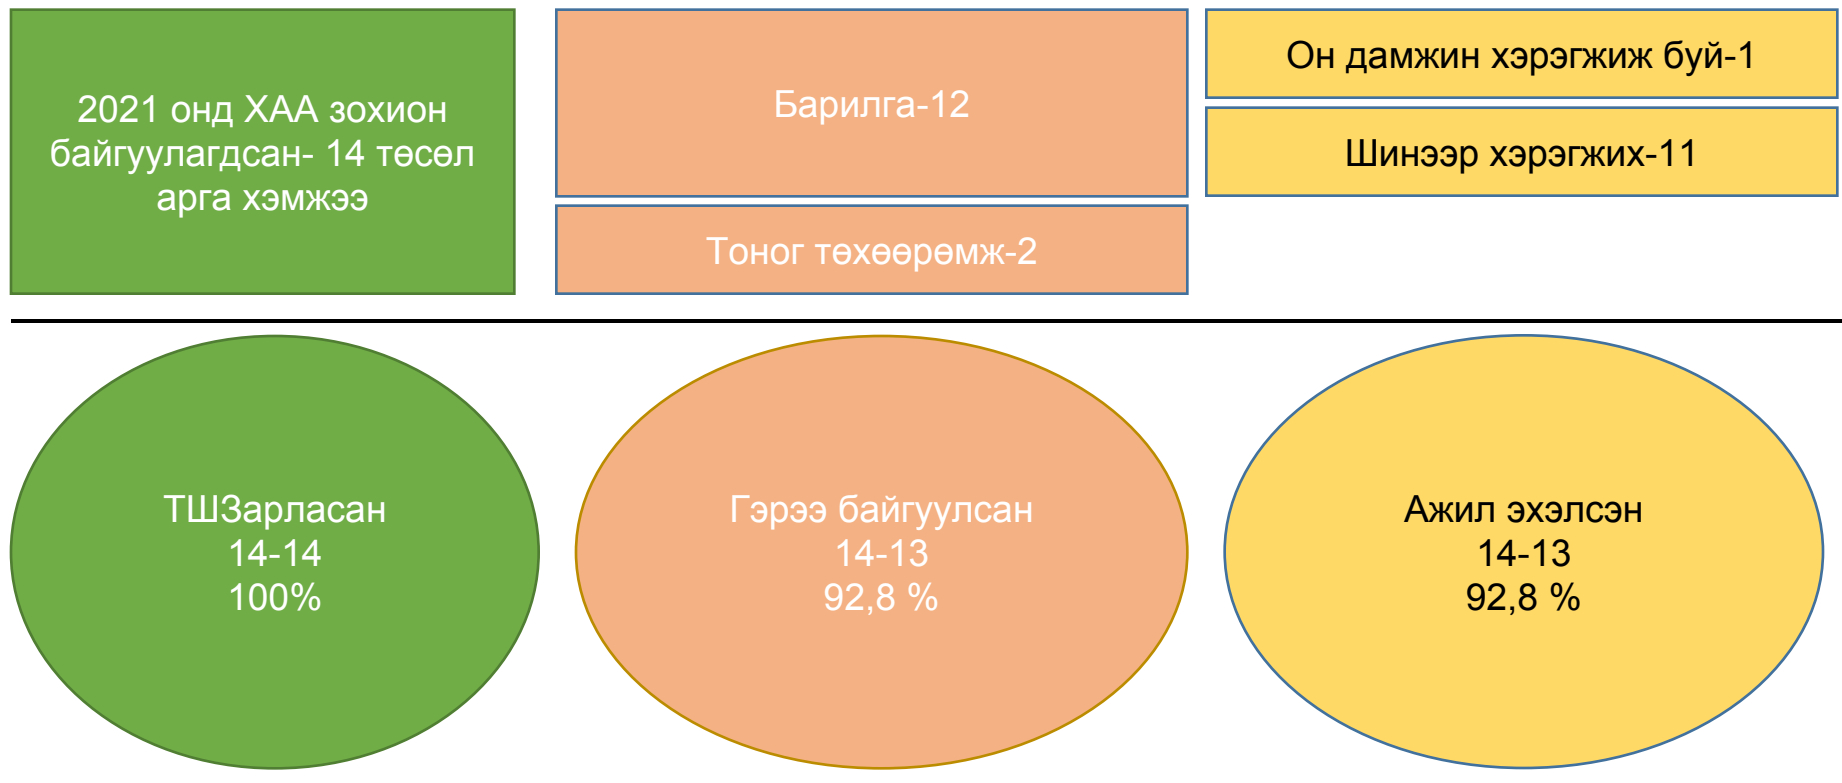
2021 онд ХАА зохион байгуулагдсан- 14 төсөл арга хэмжээ

Барилга-12

Тоног төхөөрөмж-2

Он дамжин хэрэгжиж буй-1

Шинээр хэрэгжих-11

ТШЗарласан
14-14
100%

Гэрээ байгуулсан
14-13
92,8 %

Ажил эхэлсэн
14-13
92,8 %